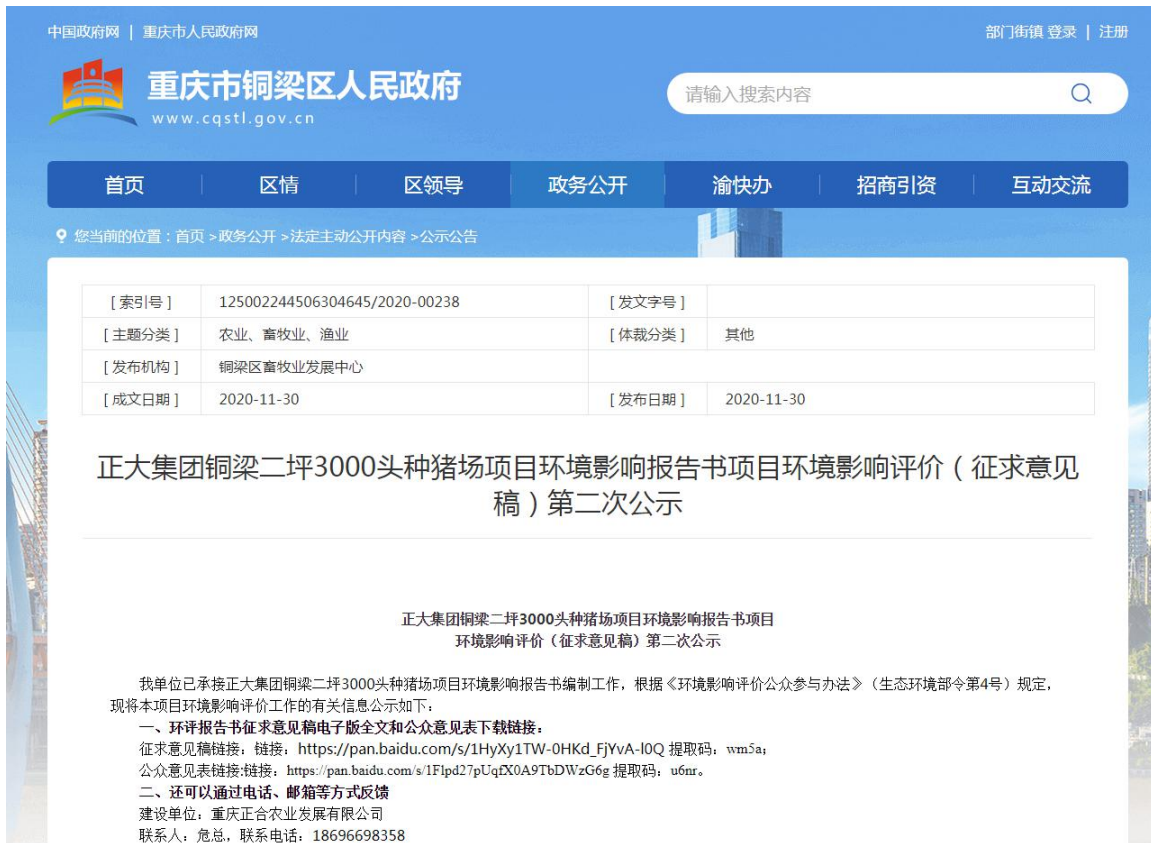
中国政府网 | 重庆市人民政府网

部门街镇 登录 | 注册

重庆市铜梁区人民政府
www.cqstl.gov.cn

请输入搜索内容

首页 | 区情 | 区领导 | 政务公开 | 渝快办 | 招商引资 | 互动交流

您当前的位置：首页 > 政务公开 > 法定主动公开内容 > 公示公告

| [ 索引号 ] | 125002244506304645/2020-00238 | [ 发文字号 ] | |
|---|---|---|---|
| [ 主题分类 ] | 农业、畜牧业、渔业 | [ 体裁分类 ] | 其他 |
| [ 发布机构 ] | 铜梁区畜牧业发展中心 | | |
| [ 成文日期 ] | 2020-11-30 | [ 发布日期 ] | 2020-11-30 |

正大集团铜梁二坪3000头种猪场项目环境影响报告书项目环境影响评价（征求意见稿）第二次公示

正大集团铜梁二坪3000头种猪场项目环境影响报告书项目
环境影响评价（征求意见稿）第二次公示

我单位已承接正大集团铜梁二坪3000头种猪场项目环境影响报告书编制工作，根据《环境影响评价公众参与办法》（生态环境部令第4号）规定，现将本项目环境影响评价工作的有关信息公示如下：

一、环评报告书征求意见稿电子版全文和公众意见表下载链接：
征求意见稿链接：链接：https://pan.baidu.com/s/1HyXy1TW-0HKd_FjYvA-l0Q 提取码：wm5a；
公众意见表链接:链接：https://pan.baidu.com/s/1Flpd27pUqfX0A9TbDWzG6g 提取码：u6nr。

二、还可以通过电话、邮箱等方式反馈
建设单位：重庆正合农业发展有限公司
联系人：危总，联系电话：18696698358